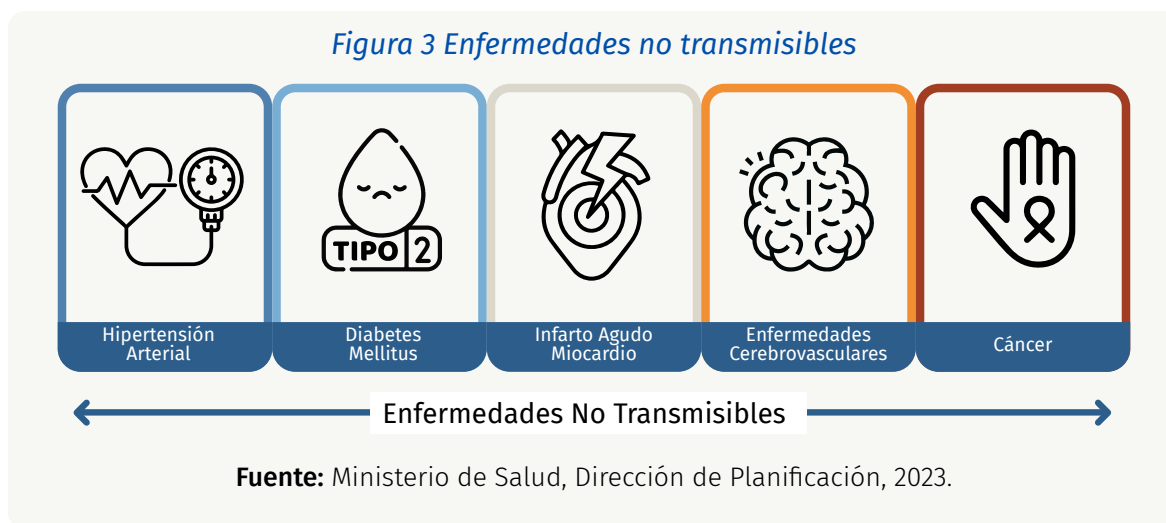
Figura 3 Enfermedades no transmisibles

TIPO 2

Hipertensión Arterial

Diabetes Mellitus

Infarto Agudo Miocardio

Enfermedades Cerebrovasculares

Cáncer

Enfermedades No Transmisibles

**Fuente:** Ministerio de Salud, Dirección de Planificación, 2023.